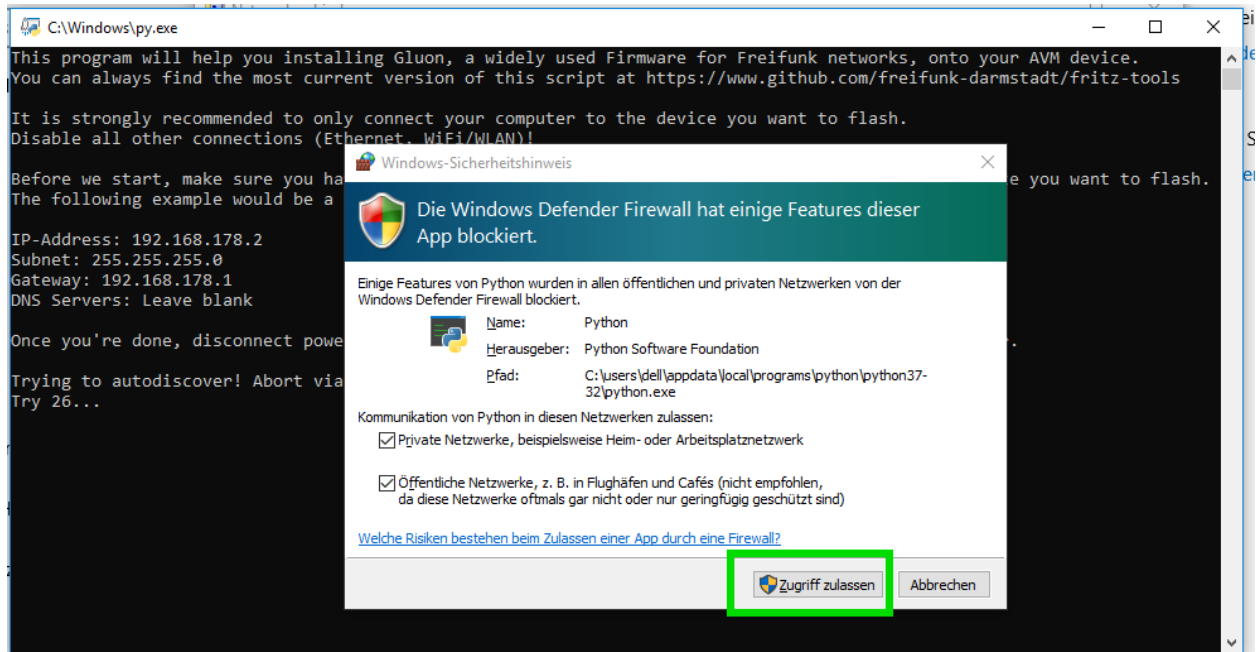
C:\Windows\py.exe

This program will help you installing Gluon, a widely used Firmware for Freifunk networks, onto your AVM device.
You can always find the most current version of this script at https://www.github.com/freifunk-darmstadt/fritz-tools

It is strongly recommended to only connect your computer to the device you want to flash.
Disable all other connections (Ethernet, WiFi/WLAN)!

Before we start, make sure you ha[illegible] e you want to flash.
The following example would be a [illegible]

IP-Address: 192.168.178.2
Subnet: 255.255.255.0
Gateway: 192.168.178.1
DNS Servers: Leave blank

Once you're done, disconnect powe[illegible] .

Trying to autodiscover! Abort via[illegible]
Try 26...

Windows-Sicherheitshinweis

Die Windows Defender Firewall hat einige Features dieser App blockiert.

Einige Features von Python wurden in allen öffentlichen und privaten Netzwerken von der Windows Defender Firewall blockiert.

Name: Python
Herausgeber: Python Software Foundation
Pfad: C:\users\dell\appdata\local\programs\python\python37-32\python.exe

Kommunikation von Python in diesen Netzwerken zulassen:
Private Netzwerke, beispielsweise Heim- oder Arbeitsplatznetzwerk
Öffentliche Netzwerke, z. B. in Flughäfen und Cafés (nicht empfohlen, da diese Netzwerke oftmals gar nicht oder nur geringfügig geschützt sind)

Welche Risiken bestehen beim Zulassen einer App durch eine Firewall?

Zugriff zulassen
Abbrechen